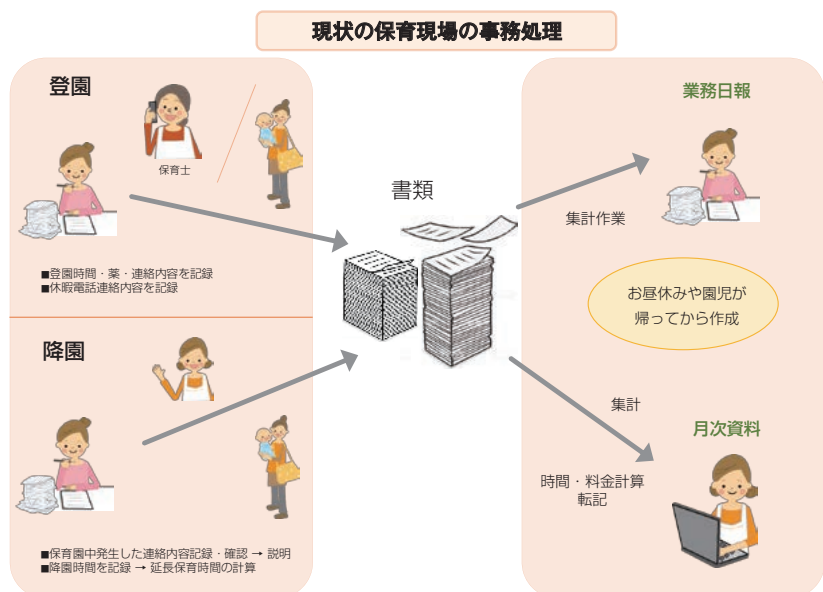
現状の保育現場の事務処理

登園

保育士

■登園時間・薬・連絡内容を記録
■休暇電話連絡内容を記録

降園

■保育園中発生した連絡内容記録・確認 → 説明
■降園時間を記録 → 延長保育時間の計算

書類

業務日報

集計作業

お昼休みや園児が帰ってから作成

集計

月次資料

時間・料金計算
転記